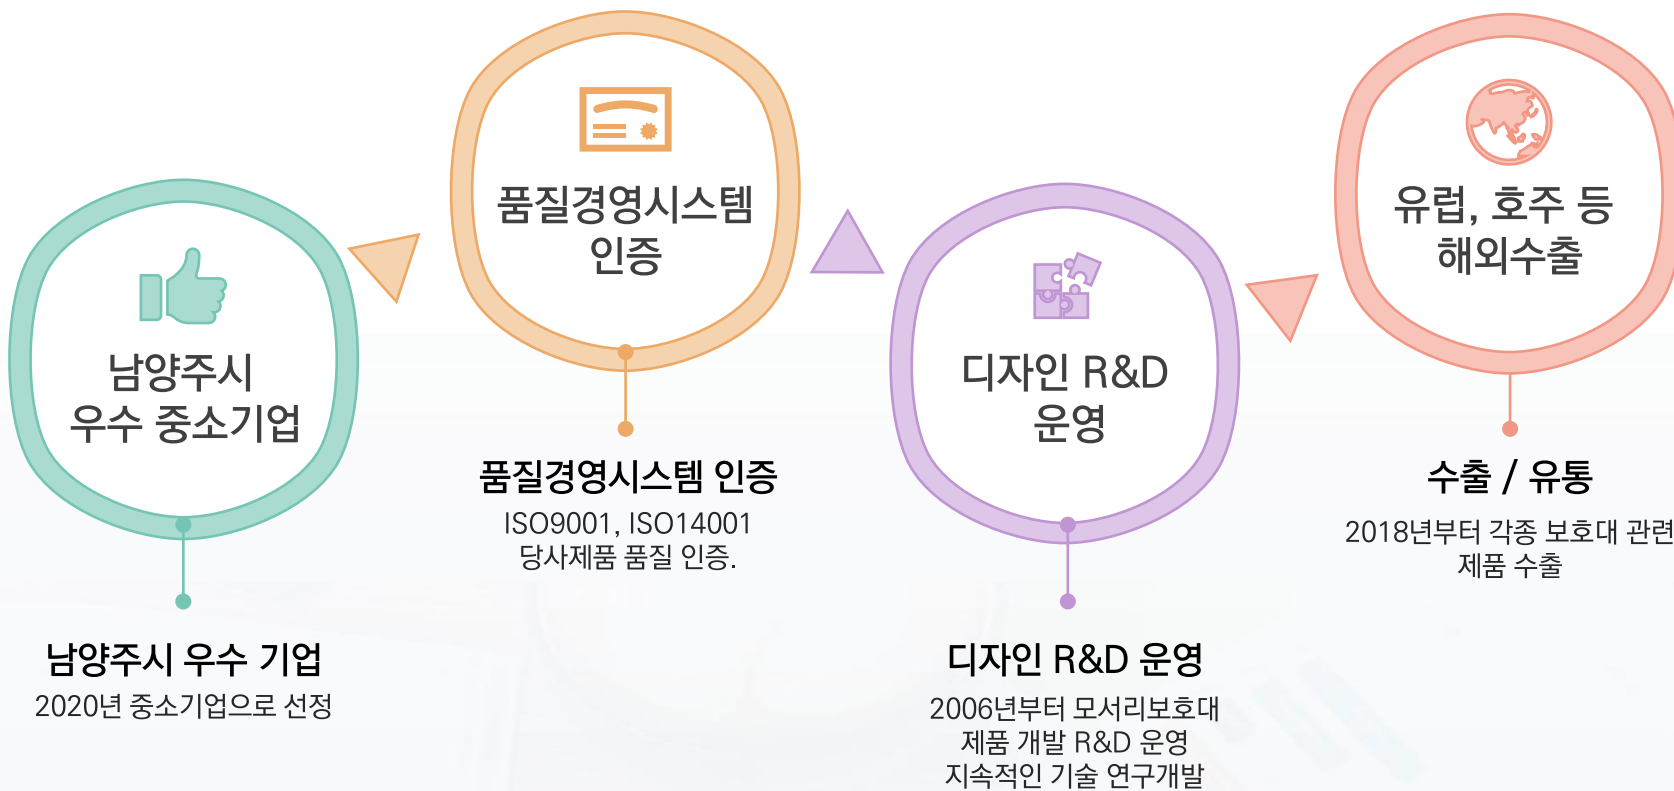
남양주시
우수 중소기업

품질경영시스템
인증

디자인 R&D
운영

유럽, 호주 등
해외수출

남양주시 우수 기업
2020년 중소기업으로 선정

품질경영시스템 인증
ISO9001, ISO14001
당사제품 품질 인증.

디자인 R&D 운영
2006년부터 모서리보호대
제품 개발 R&D 운영
지속적인 기술 연구개발

수출 / 유통
2018년부터 각종 보호대 관련
제품 수출